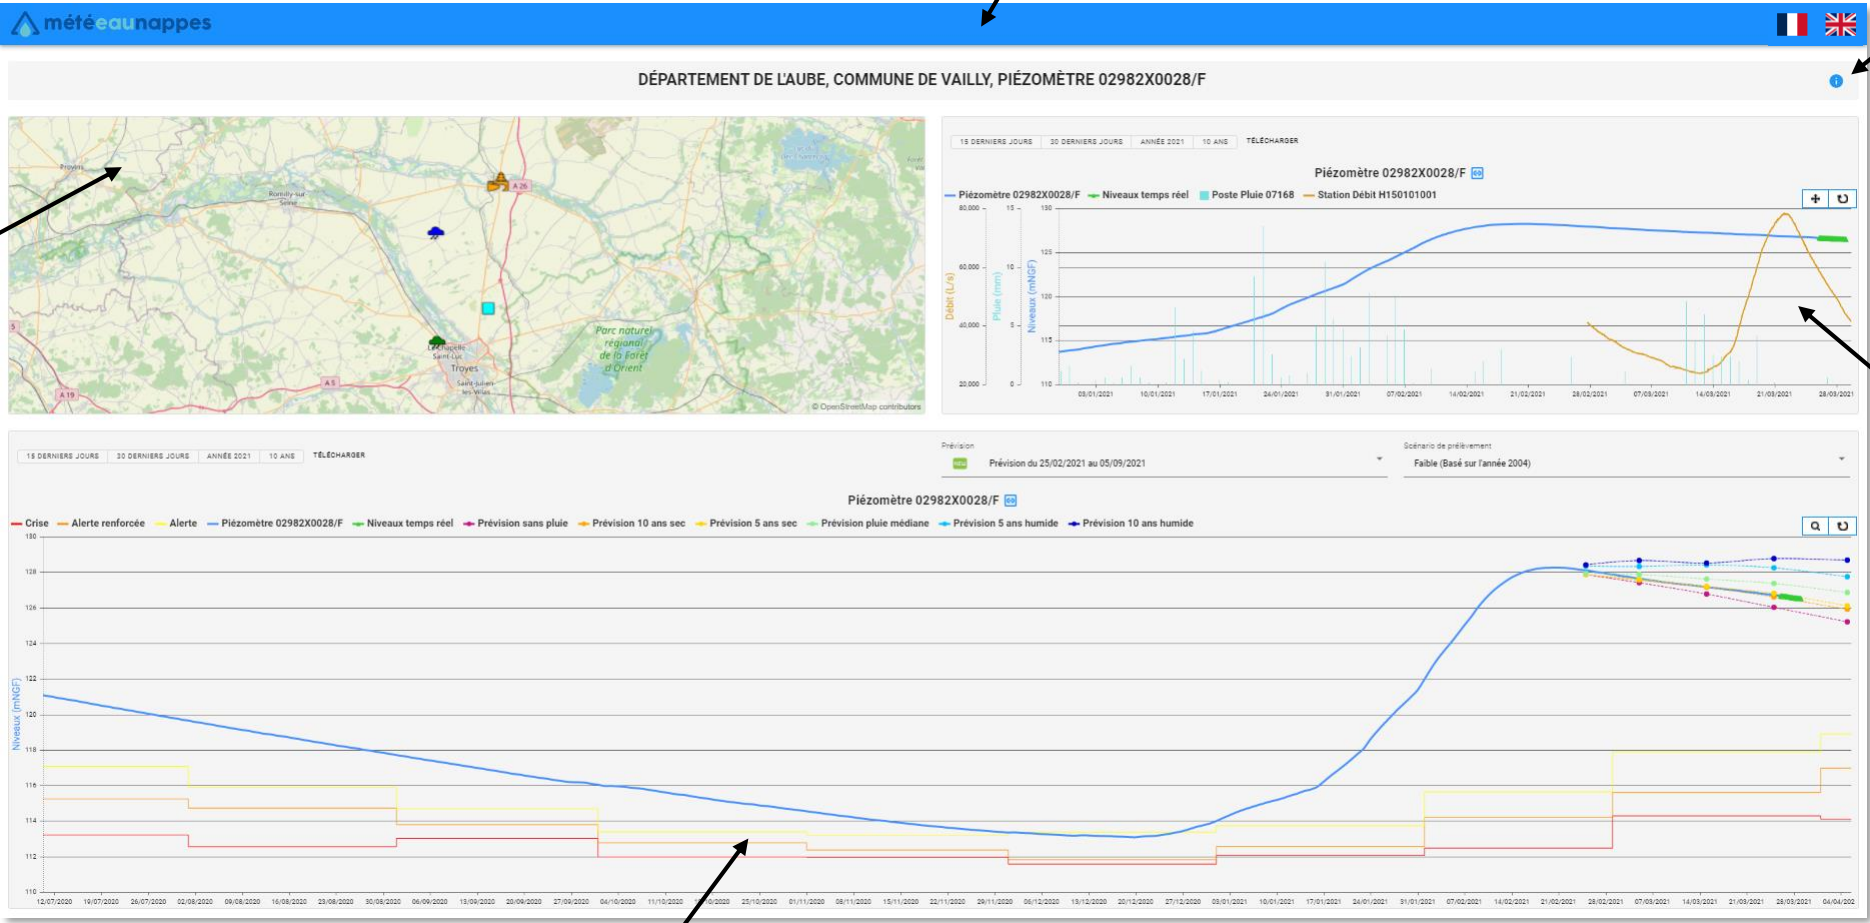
météeaunappes

DÉPARTEMENT DE L'AUBE, COMMUNE DE VAILLY, PIÉZOMÈTRE 02982X0028/F

Troyes
Romilly-sur-Seine
A 26
Parc naturel régional de la Forêt d'Orient
La Chapelle Saint-Luc
Troyes
Saint-Julien-les-Villas
A 5
A 19
© OpenStreetMap contributors

15 DERNIERS JOURS | 30 DERNIERS JOURS | ANNÉE 2021 | 10 ANS | TÉLÉCHARGER

Piézomètre 02982X0028/F

Piézomètre 02982X0028/F — Niveaux temps réel — Poste Pluie 07168 — Station Débit H150101001

Débit (L/s) 80,000 60,000 40,000 20,000
Pluie (mm) 15 10 5 0
Niveaux (mNGF) 130 125 120 115 110

03/01/2021 10/01/2021 17/01/2021 24/01/2021 31/01/2021 07/02/2021 14/02/2021 21/02/2021 28/02/2021 07/03/2021 14/03/2021 21/03/2021 28/03/2021

15 DERNIERS JOURS | 30 DERNIERS JOURS | ANNÉE 2021 | 10 ANS | TÉLÉCHARGER

Prévision
Prévision du 25/02/2021 au 05/09/2021

Scénario de prélèvement
Faible (Basé sur l'année 2004)

Piézomètre 02982X0028/F

Crise — Alerte renforcée — Alerte — Piézomètre 02982X0028/F — Niveaux temps réel — Prévision sans pluie — Prévision 10 ans sec — Prévision 5 ans sec — Prévision pluie médiane — Prévision 5 ans humide — Prévision 10 ans humide

Niveaux (mNGF)
130 128 126 124 122 120 118 116 114 112 110

12/07/2020 19/07/2020 26/07/2020 02/08/2020 09/08/2020 16/08/2020 23/08/2020 30/08/2020 06/09/2020 13/09/2020 20/09/2020 27/09/2020 04/10/2020 11/10/2020 18/10/2020 25/10/2020 01/11/2020 08/11/2020 15/11/2020 22/11/2020 29/11/2020 06/12/2020 13/12/2020 20/12/2020 27/12/2020 03/01/2021 10/01/2021 17/01/2021 24/01/2021 31/01/2021 07/02/2021 14/02/2021 21/02/2021 28/02/2021 07/03/2021 14/03/2021 21/03/2021 28/03/2021 04/04/2021